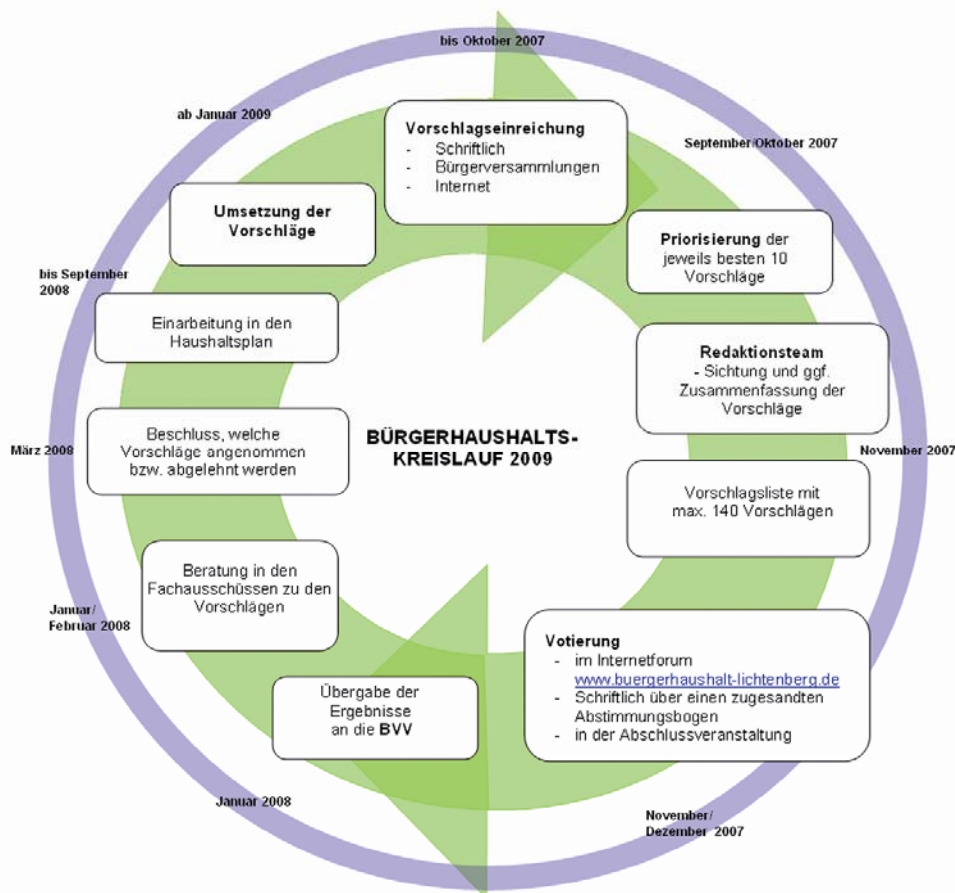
bis Oktober 2007

Vorschlagseinreichung
- Schriftlich
- Bürgerversammlungen
- Internet

September/Oktober 2007

Priorisierung der jeweils besten 10 Vorschläge

Redaktionsteam
- Sichtung und ggf. Zusammenfassung der Vorschläge

November 2007

Vorschlagsliste mit max. 140 Vorschlägen

Votierung
- im Internetforum www.buergerhaushalt-lichtenberg.de
- Schriftlich über einen zugesandten Abstimmungsbogen
- in der Abschlussveranstaltung

November/ Dezember 2007

Übergabe der Ergebnisse an die BVV

Januar 2008

Januar/ Februar 2008

Beratung in den Fachausschüssen zu den Vorschlägen

März 2008

Beschluss, welche Vorschläge angenommen bzw. abgelehnt werden

BÜRGERHAUSHALTS-KREISLAUF 2009

bis September 2008

Einarbeitung in den Haushaltsplan

ab Januar 2009

Umsetzung der Vorschläge